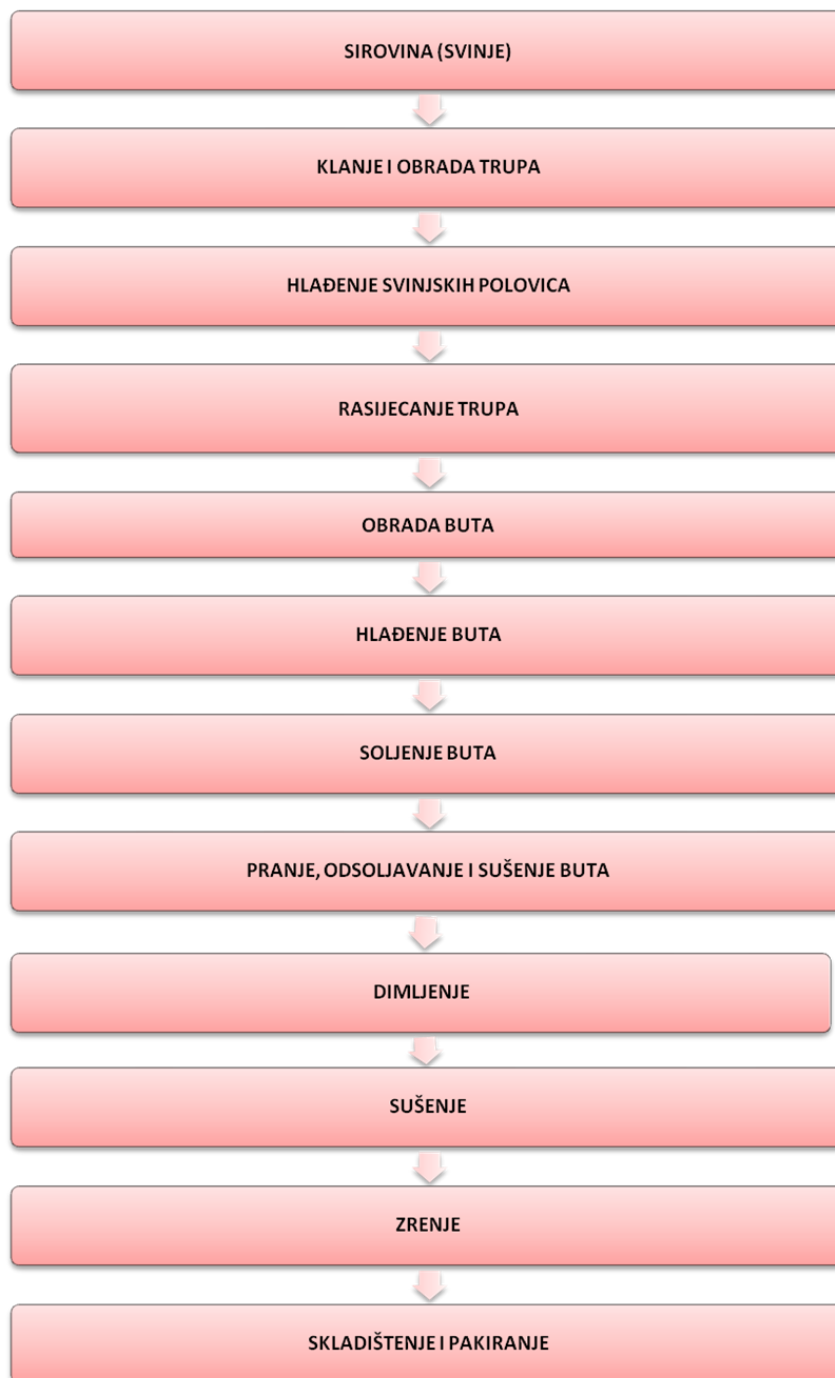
SIROVINA (SVINJE)

KLANJE I OBRADA TRUPA

HLAĐENJE SVINJSKIH POLOVICA

RASIJECANJE TRUPA

OBRADA BUTA

HLAĐENJE BUTA

SOLJENJE BUTA

PRANJE, ODSOLJAVANJE I SUŠENJE BUTA

DIMLJENJE

SUŠENJE

ZRENJE

SKLADIŠTENJE I PAKIRANJE